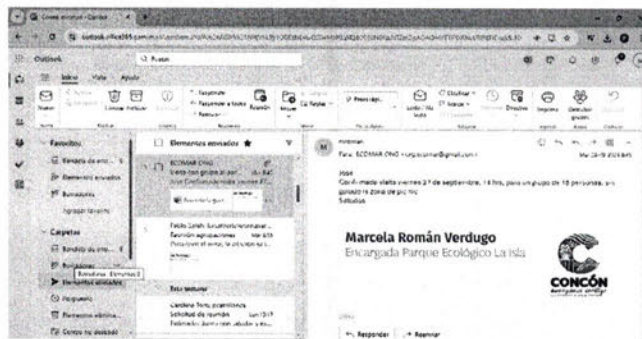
Outlook

Inicio Vista Ayuda

Favoritos

Bandeja de entrada

Elementos enviados

Borradores

Agregar favorito

Carpetas

Bandeja de entrada

Borradores

Elementos enviados

Elementos enviados ★

ECOMAR ONG

Visita con grupo al parque

Pablo Salas

Reunión agrupaciones

Esta semana

Carolina Toro

Solicitud de reunión

Para: ECOMAR ONG <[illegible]@gmail.com>

Hola

Confirmando visita viernes 27 de septiembre, 11 hrs, para un grupo de 18 personas, en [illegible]

Saludos

Marcela Román Verdugo

Encargada Parque Ecológico La Isla

CONCÓN

Responder Reenviar